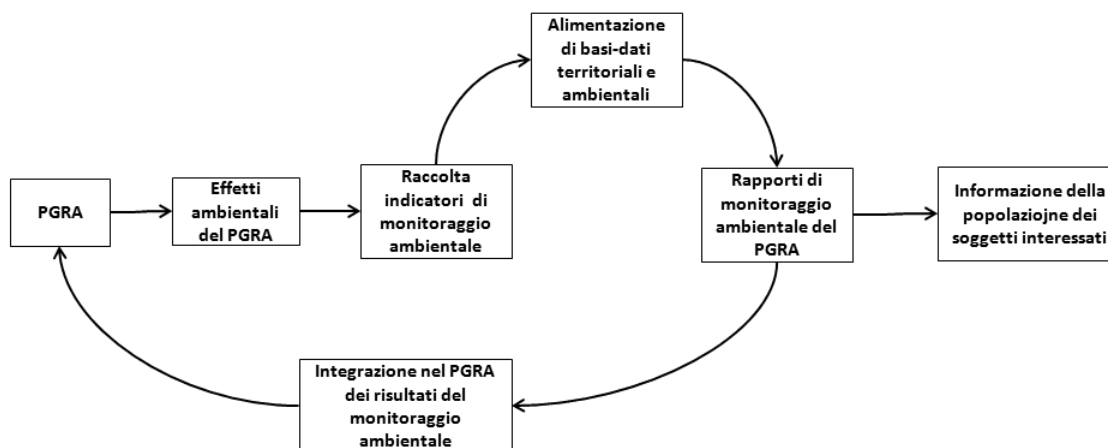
Alimentazione di basi-dati territoriali e ambientali

PGRA

Effetti ambientali del PGRA

Raccolta indicatori di monitoraggio ambientale

Rapporti di monitoraggio ambientale del PGRA

Informazione della popolaziojne dei soggetti interessati

Integrazione nel PGRA dei risultati del monitoraggio ambientale